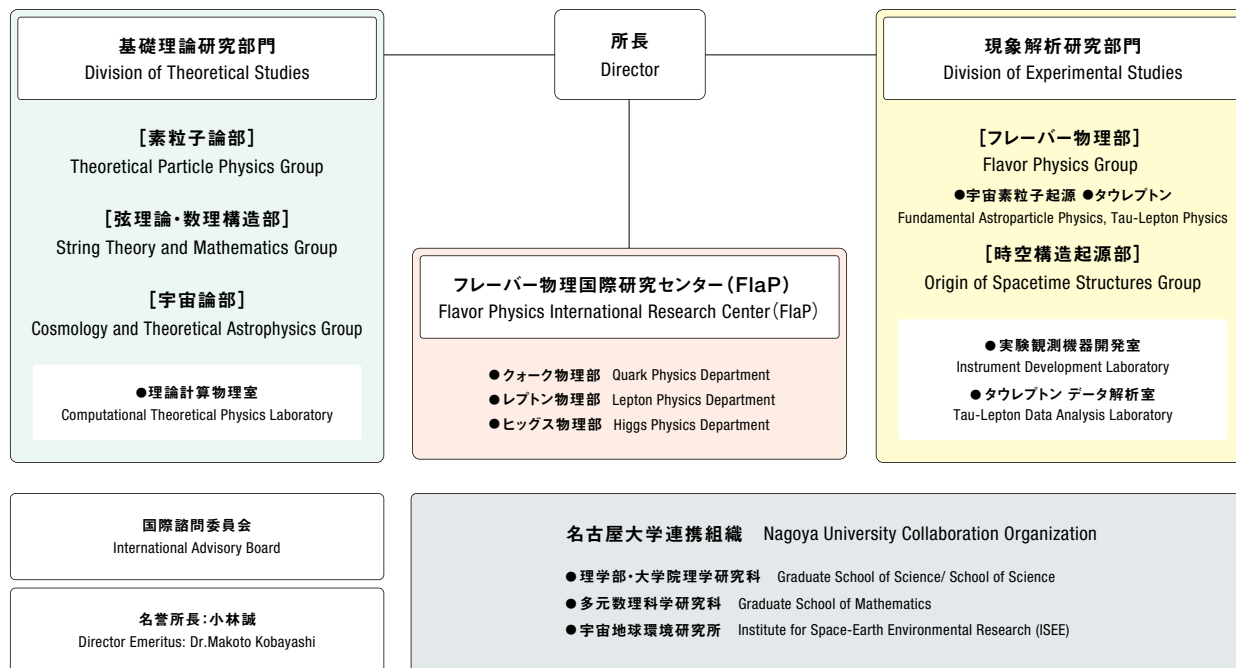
基礎理論研究部門
Division of Theoretical Studies

所長
Director

現象解析研究部門
Division of Experimental Studies

［素粒子論部］
Theoretical Particle Physics Group

［弦理論・数理構造部］
String Theory and Mathematics Group

［宇宙論部］
Cosmology and Theoretical Astrophysics Group

●理論計算物理室
Computational Theoretical Physics Laboratory

フレーバー物理国際研究センター（FlaP）
Flavor Physics International Research Center（FlaP）

●クォーク物理部 Quark Physics Department
●レプトン物理部 Lepton Physics Department
●ヒッグス物理部 Higgs Physics Department

［フレーバー物理部］
Flavor Physics Group

●宇宙素粒子起源 ●タウレプトン
Fundamental Astroparticle Physics, Tau-Lepton Physics

［時空構造起源部］
Origin of Spacetime Structures Group

●実験観測機器開発室
Instrument Development Laboratory

●タウレプトン データ解析室
Tau-Lepton Data Analysis Laboratory

国際諮問委員会
International Advisory Board

名誉所長：小林誠
Director Emeritus: Dr.Makoto Kobayashi

名古屋大学連携組織 Nagoya University Collaboration Organization

●理学部・大学院理学研究科 Graduate School of Science/ School of Science
●多元数理科学研究科 Graduate School of Mathematics
●宇宙地球環境研究所 Institute for Space-Earth Environmental Research (ISEE)